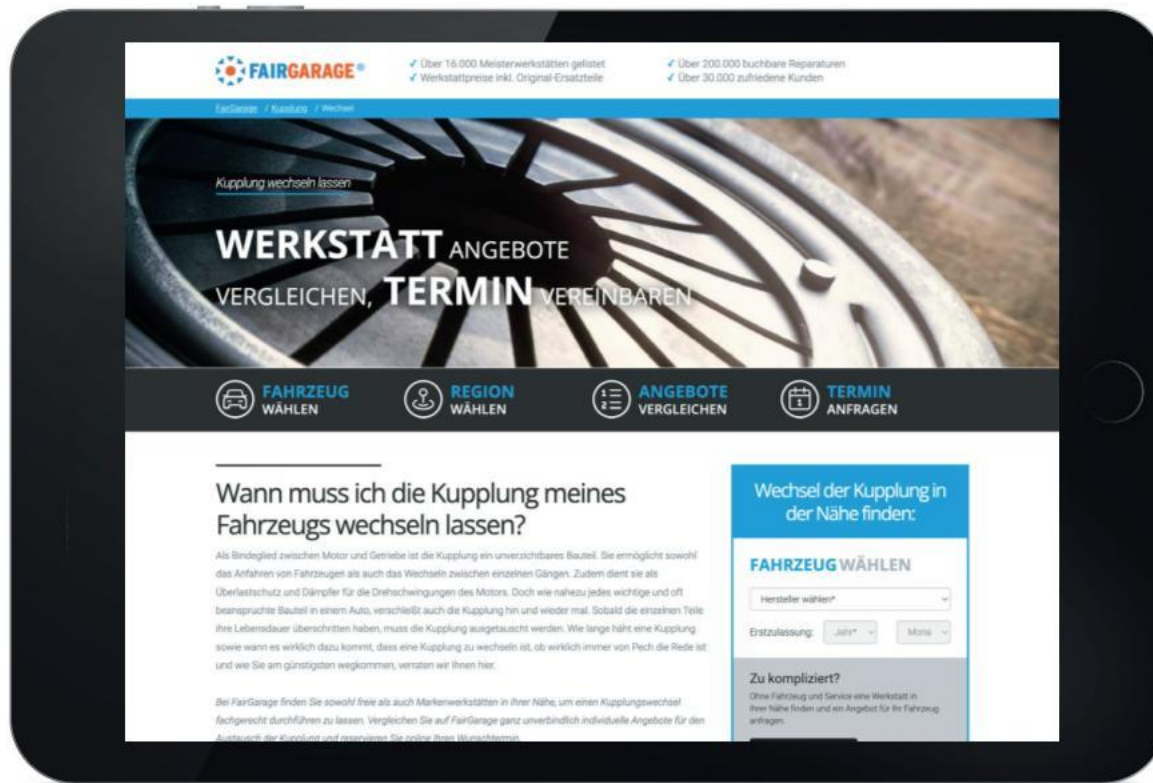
FAIRGARAGE®

✓ Über 16.000 Meisterwerkstätten gelistet
✓ Werkstattpreise inkl. Original-Ersatzteile

✓ Über 200.000 buchbare Reparaturen
✓ Über 30.000 zufriedene Kunden

FairGarage / Kupplung / Wechsel

Kupplung wechseln lassen

WERKSTATT ANGEBOTE VERGLEICHEN, TERMIN VEREINBAREN

FAHRZEUG WÄHLEN

REGION WÄHLEN

ANGEBOTE VERGLEICHEN

TERMIN ANFRAGEN

Wann muss ich die Kupplung meines Fahrzeugs wechseln lassen?

Als Bindeglied zwischen Motor und Getriebe ist die Kupplung ein unverzichtbares Bauteil. Sie ermöglicht sowohl das Anfahren von Fahrzeugen als auch das Wechseln zwischen einzelnen Gängen. Zudem dient sie als Überlastschutz und Dämpfer für die Drehschwingungen des Motors. Doch wie nahezu jedes wichtige und oft beanspruchte Bauteil in einem Auto, verschleißt auch die Kupplung hin und wieder mal. Sobald die einzelnen Teile ihre Lebensdauer überschritten haben, muss die Kupplung ausgetauscht werden. Wie lange hält eine Kupplung sowie wann es wirklich dazu kommt, dass eine Kupplung zu wechseln ist, ob wirklich immer von Pech die Rede ist und wie Sie am günstigsten wegkommen, verraten wir Ihnen hier.

Bei FairGarage finden Sie sowohl freie als auch Markenwerkstätten in Ihrer Nähe, um einen Kupplungswechsel fachgerecht durchführen zu lassen. Vergleichen Sie auf FairGarage ganz unverbindlich individuelle Angebote für den Austausch der Kupplung und reservieren Sie online Ihren Wunschtermin.

Wechsel der Kupplung in der Nähe finden:

FAHRZEUG WÄHLEN

Hersteller wählen*

Erstzulassung: Jahr* Monat

Zu kompliziert?

Ohne Fahrzeug und Service eine Werkstatt in Ihrer Nähe finden und ein Angebot für Ihr Fahrzeug anfragen.